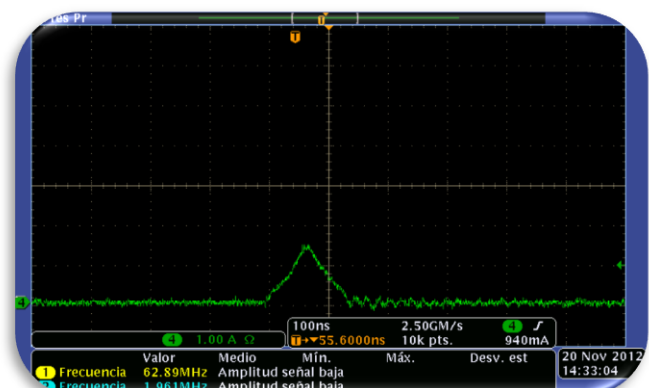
Tek Pr

T

T

4

4 1.00 A Ω

100ns 2.50GS/s 4 ʃ
T→▼55.6000ns 10k pts. 940mA

| | Valor | Medio | Mín. | Máx. | Desv. est |
|---|---|---|---|---|---|
| 1 Frecuencia | 62.89MHz | Amplitud señal baja | | | |
| 2 Frecuencia | 1.961MHz | Amplitud señal baja | | | |

20 Nov 2012
14:33:04